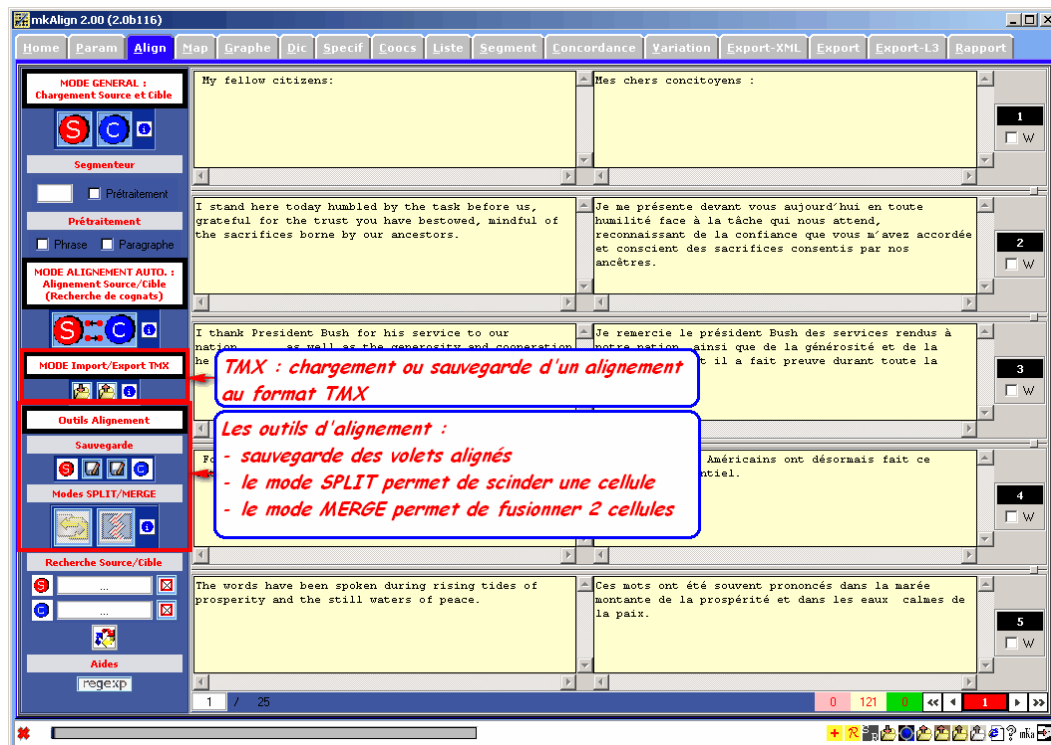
mkAlign 2.00 (2.0b116)

Home Param Align Map Graphe Dic Specif Coocs Liste Segment Concordance Variation Export-XML Export Export-L3 Rapport

MODE GENERAL : Chargement Source et Cible

S C i

Segmenteur

Prétraitement

Prétraitement

Phrase Paragraphe

MODE ALIGNEMENT AUTO. : Alignement Source/Cible (Recherche de cognats)

S C i

MODE Import/Export TMX

Outils Alignement

Sauvegarde

Modes SPLIT/MERGE

Recherche Source/Cible

S ...

C ...

Aides

regexp

My fellow citizens:

Mes chers concitoyens :

1
W

I stand here today humbled by the task before us, grateful for the trust you have bestowed, mindful of the sacrifices borne by our ancestors.

Je me présente devant vous aujourd'hui en toute humilité face à la tâche qui nous attend, reconnaissant de la confiance que vous m'avez accordée et conscient des sacrifices consentis par nos ancêtres.

2
W

I thank President Bush for his service to our nation, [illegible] as well as the generosity and cooperation he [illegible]

Je remercie le président Bush des services rendus à notre nation, ainsi que de la générosité et de la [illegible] il a fait preuve durant toute la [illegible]

3
W

TMX : chargement ou sauvegarde d'un alignement au format TMX

Les outils d'alignement :
- sauvegarde des volets alignés
- le mode SPLIT permet de scinder une cellule
- le mode MERGE permet de fusionner 2 cellules

Fo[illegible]

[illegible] Américains ont désormais fait ce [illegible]tiel.

4
W

The words have been spoken during rising tides of prosperity and the still waters of peace.

Ces mots ont été souvent prononcés dans la marée montante de la prospérité et dans les eaux calmes de la paix.

5
W

1 / 25

0 121 0 << < 1 > >>